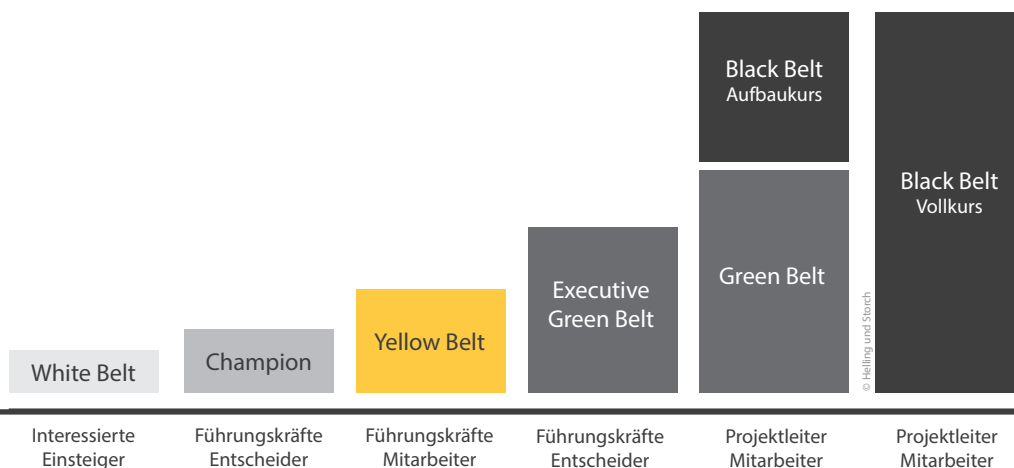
Black Belt
Aufbaukurs

Black Belt
Vollkurs

Green Belt

Executive
Green Belt

Yellow Belt

Champion

White Belt

© Helling und Storch

Interessierte
Einsteiger

Führungskräfte
Entscheider

Führungskräfte
Mitarbeiter

Führungskräfte
Entscheider

Projektleiter
Mitarbeiter

Projektleiter
Mitarbeiter